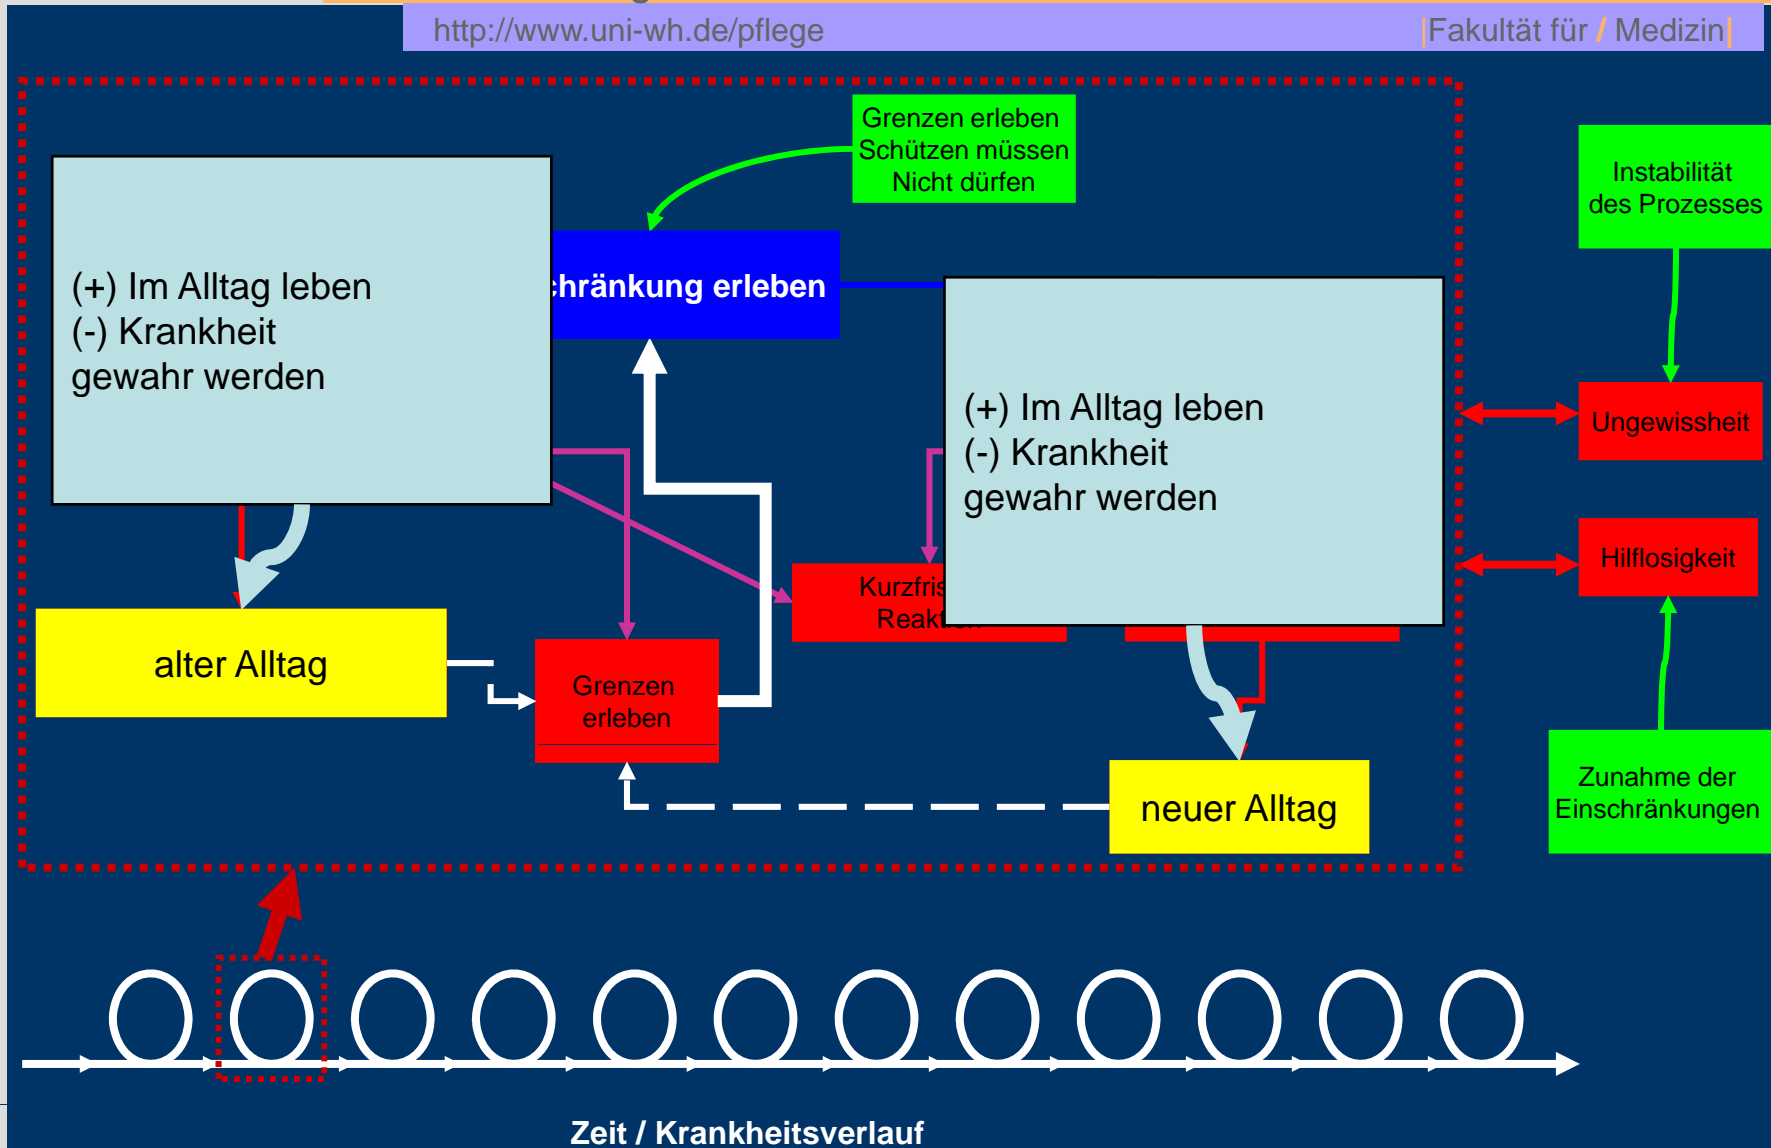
http://www.uni-wh.de/pflege |Fakultät für / Medizin|

Grenzen erleben
Schützen müssen
Nicht dürfen

(+) Im Alltag leben
(-) Krankheit
gewahr werden

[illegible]chränkung erleben

(+) Im Alltag leben
(-) Krankheit
gewahr werden

Instabilität
des Prozesses

Ungewissheit

Hilflosigkeit

Zunahme der
Einschränkungen

alter Alltag

Grenzen
erleben

Kurzfris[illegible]
Reakt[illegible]

neuer Alltag

Zeit / Krankheitsverlauf